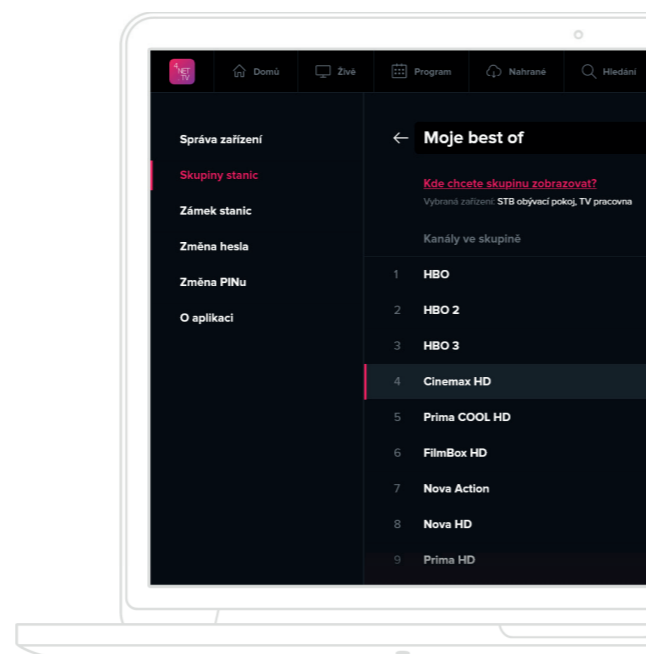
4NET TV

Domů Živě Program Nahrané Hledání

Správa zařízení
Skupiny stanic
Zámek stanic
Změna hesla
Změna PINu
O aplikaci

← Moje best of

Kde chcete skupinu zobrazovat?
Vybraná zařízení: STB obývací pokoj, TV pracovna

Kanály ve skupině

1 HBO
2 HBO 2
3 HBO 3
4 Cinemax HD
5 Prima COOL HD
6 FilmBox HD
7 Nova Action
8 Nova HD
9 Prima HD